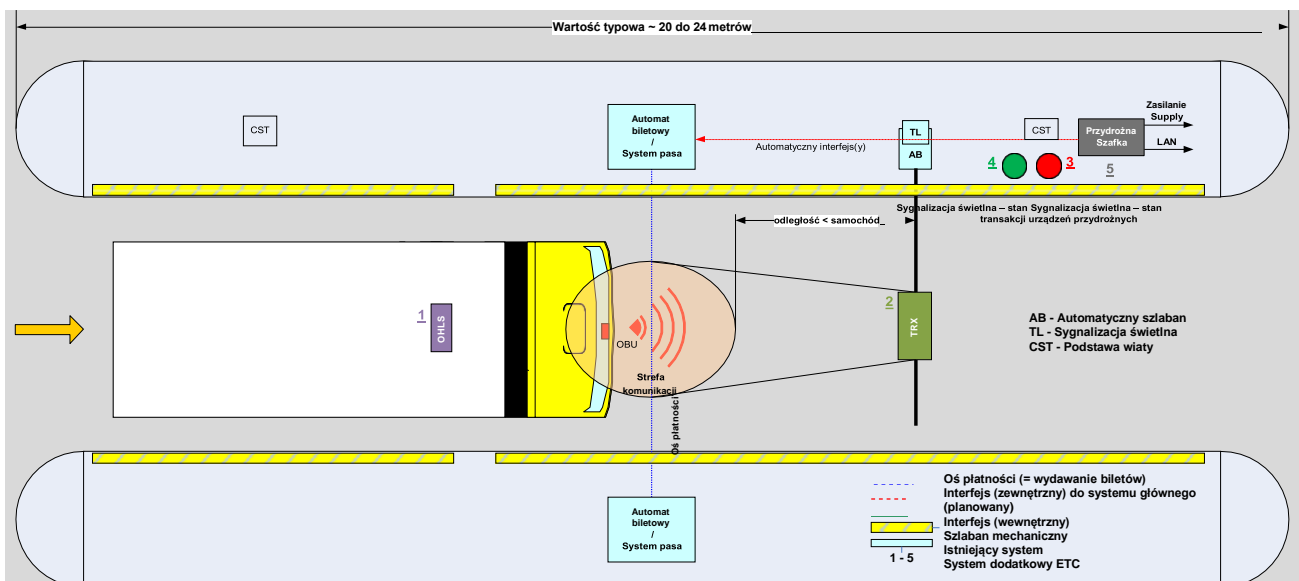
Wartość typowa ~ 20 do 24 metrów

CST

Automat biletowy / System pasa

Automatyczny interfejs(y)

TL

AB

CST

Przydrożna Szafka

Zasilanie Supply

LAN

4

3

5

Sygnalizacja świetlna – stan Sygnalizacja świetlna – stan transakcji urządzeń przydrożnych

odległość < samochód

1

OHLS

OBU

Strefa komunikacji

2

TRX

AB - Automatyczny szlaban
TL - Sygnalizacja świetlna
CST - Podstawa wiaty

Oś płatności

Automat biletowy / System pasa

Oś płatności (= wydawanie biletów)
Interfejs (zewnętrzny) do systemu głównego (planowany)
Interfejs (wewnętrzny)
Szlaban mechaniczny
Istniejący system
System dodatkowy ETC

1 - 5